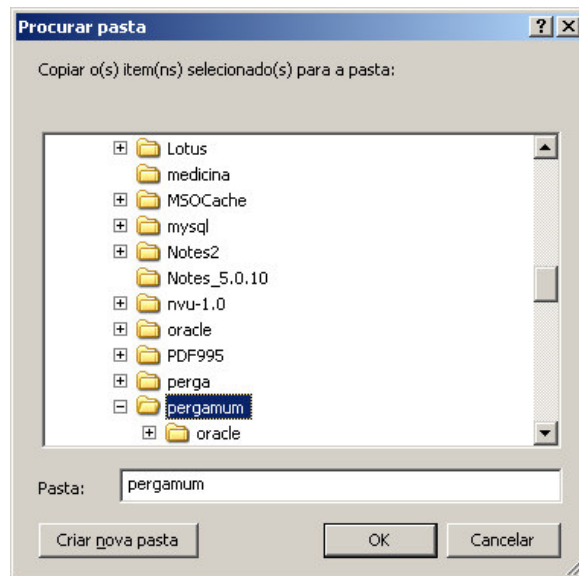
Procurar pasta

? X

Copiar o(s) item(ns) selecionado(s) para a pasta:

Lotus
medicina
MSOCache
mysql
Notes2
Notes_5.0.10
nvu-1.0
oracle
PDF995
perga
pergamum
oracle

Pasta: pergamum

Criar nova pasta

OK

Cancelar